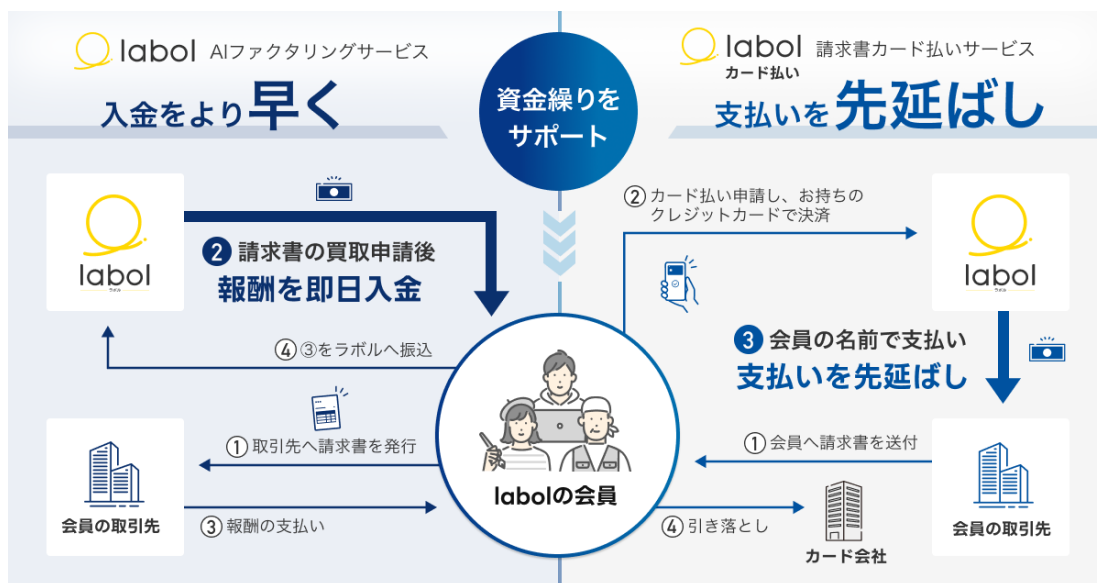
labol AIファクタリングサービス

入金をより早く

資金繰りをサポート

labol カード払い 請求書カード払いサービス

支払いを先延ばし

labol

② 請求書の買取申請後
報酬を即日入金

④ ③をラボルへ振込

① 取引先へ請求書を発行

会員の取引先

③ 報酬の支払い

laboIの会員

② カード払い申請し、お持ちのクレジットカードで決済

labol

③ 会員の名前で支払い
支払いを先延ばし

① 会員へ請求書を送付

会員の取引先

④ 引き落とし

カード会社